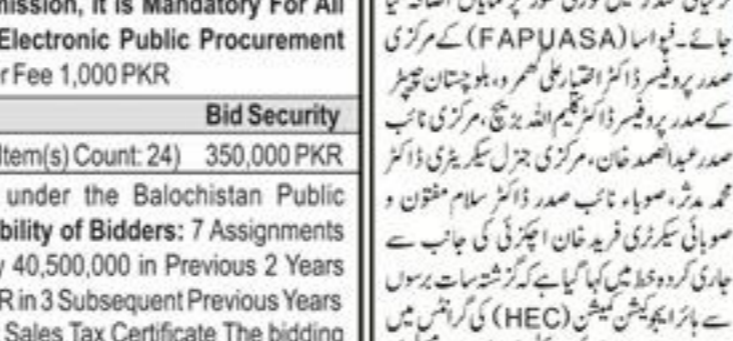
mission, It is Mandatory For All
Electronic Public Procurement
r Fee 1,000 PKR

Bid Security
Item(s) Count: 24) 350,000 PKR
under the Balochistan Public
bility of Bidders: 7 Assignments
y 40,500,000 in Previous 2 Years
R in 3 Subsequent Previous Years
Sales Tax Certificate The bidding

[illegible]
جائے۔ فپواسا (FAPUASA) کے مرکزی
صدر پروفیسر ڈاکٹر اختیار علی گھمرو، بلوچستان چیپٹر
کے صدر پروفیسر ڈاکٹر کلیم اللہ بڑیچ، مرکزی نائب
صدر عبدالصمد خان، مرکزی جنرل سیکریٹری ڈاکٹر
محمد مدثر، صوبائی نائب صدر ڈاکٹر سلام مفتون و
صوبائی سیکرٹری فرید خان اچکزئی کی جانب سے
جاری کردہ خط میں کہا گیا ہے کہ گزشتہ سات برسوں
سے ہائر ایجوکیشن کمیشن (HEC) کی گرانٹس میں